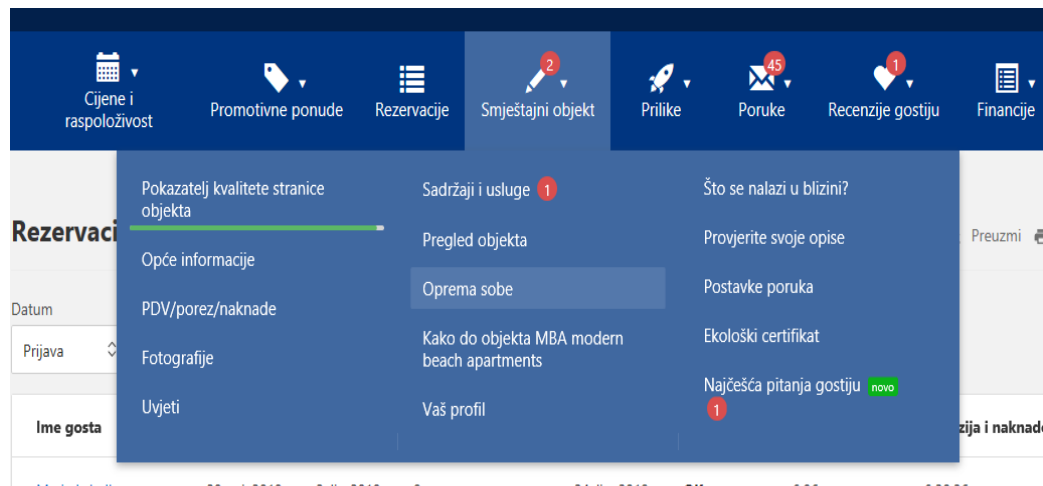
Cijene i raspoloživost

Promotivne ponude

Rezervacije

2
Smještajni objekt

Prilike

45
Poruke

1
Recenzije gostiju

Financije

Pokazatelj kvalitete stranice objekta

Opće informacije

PDV/porez/naknade

Fotografije

Uvjeti

Sadržaji i usluge 1

Pregled objekta

Oprema sobe

Kako do objekta MBA modern beach apartments

Vaš profil

Što se nalazi u blizini?

Provjerite svoje opise

Postavke poruka

Ekološki certifikat

Najčešća pitanja gostiju novo
1

Rezervaci

Preuzmi

Datum

Prijava

Ime gosta

zija i naknade